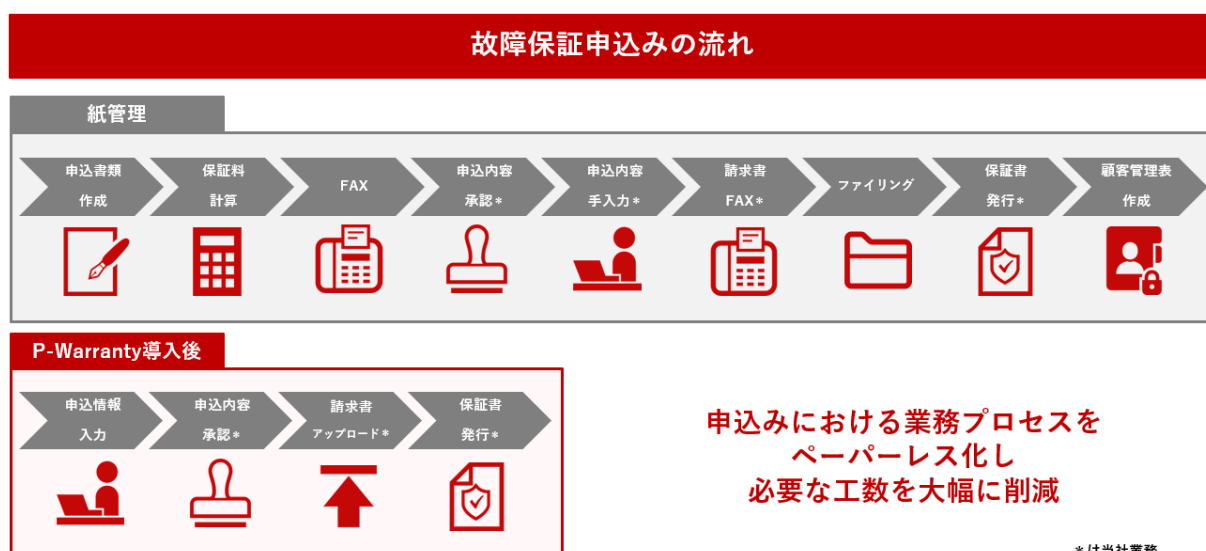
故障保証申込みの流れ

紙管理

申込書類作成

保証料計算

FAX

申込内容承認＊

申込内容手入力＊

請求書FAX＊

ファイリング

保証書発行＊

顧客管理表作成

P-Warranty導入後

申込情報入力

申込内容承認＊

請求書アップロード＊

保証書発行＊

申込みにおける業務プロセスをペーパーレス化し必要な工数を大幅に削減

＊は当社業務